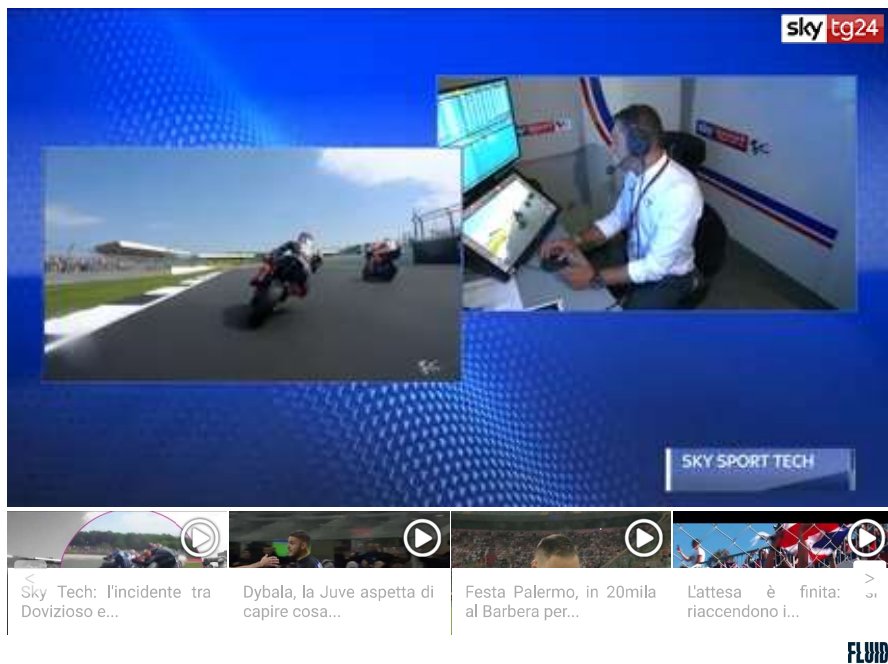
sky tg24

SKY SPORT TECH

Sky Tech: l'incidente tra Dovizioso e...

Dybala, la Juve aspetta di capire cosa...

Festa Palermo, in 20mila al Barbera per...

L'attesa è finita: si riaccendono i...

FLUID